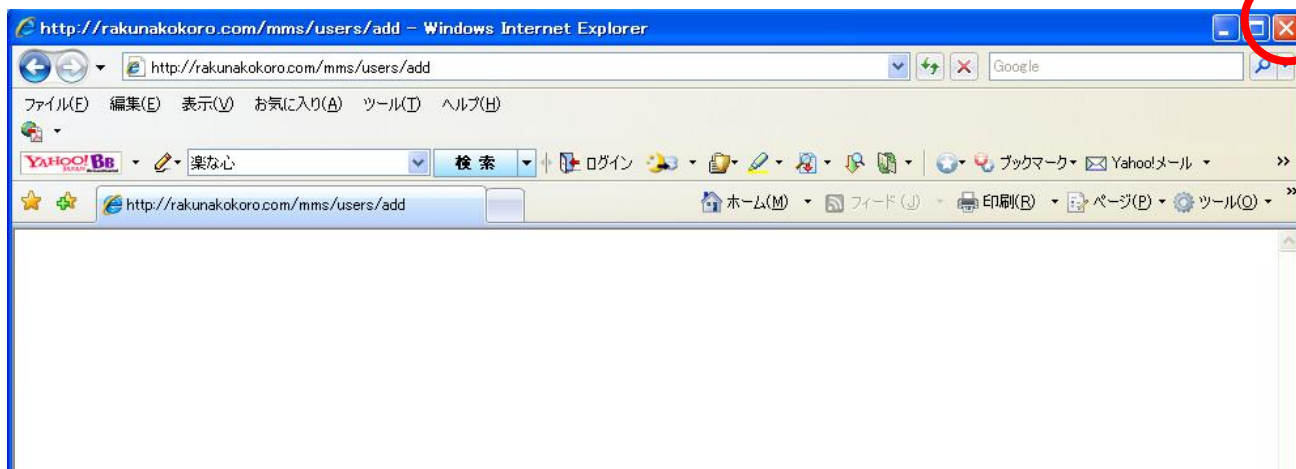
http://rakunakokoro.com/mms/users/add - Windows Internet Explorer

http://rakunakokoro.com/mms/users/add

Google

ファイル(F) 編集(E) 表示(V) お気に入り(A) ツール(T) ヘルプ(H)

YAHOO! BB 楽な心 検索 ログイン ブックマーク Yahoo!メール

http://rakunakokoro.com/mms/users/add

ホーム(M) フィード(J) 印刷(R) ページ(P) ツール(O)